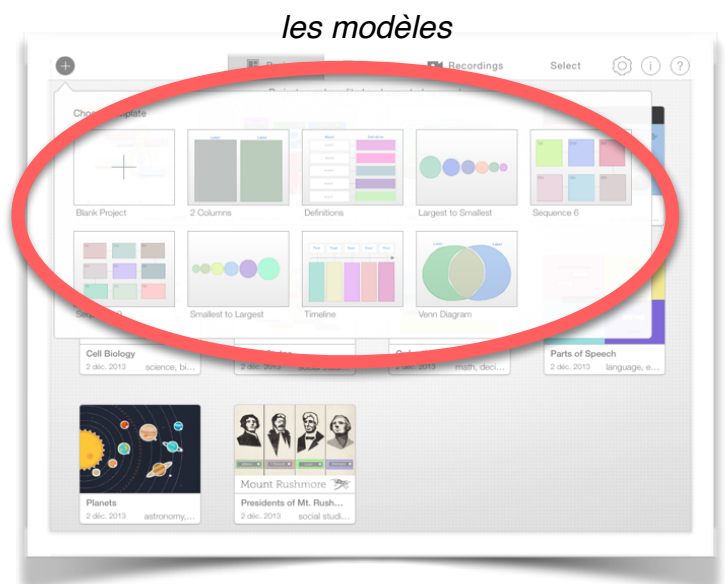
les modèles

Recordings

Select

Choo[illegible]plate

Blank Project

2 Columns

Definitions

Largest to Smallest

Sequence 6

Se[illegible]

Smallest to Largest

Timeline

Venn Diagram

Cell Biology

2 déc. 2013 science, bi...

2 déc. 2013

Parts of Speech

2 déc. 2013 language, e...

Planets

2 déc. 2013 astronomy,...

Mount Rushmore

Presidents of Mt. Rush...

2 déc. 2013 social studi...